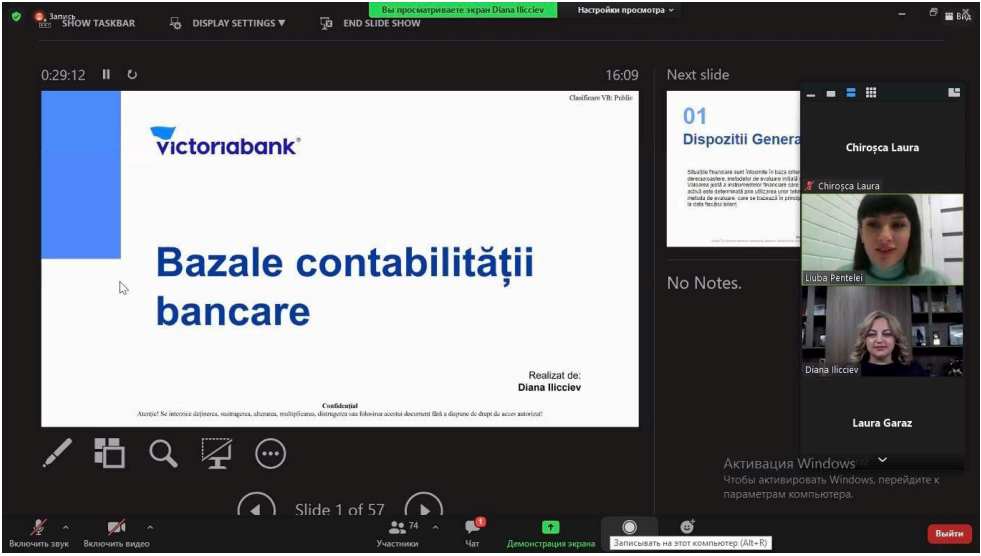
Запись

SHOW TASKBAR

DISPLAY SETTINGS ▼

END SLIDE SHOW

Вы просматриваете экран Diana Ilicciev

Настройки просмотра

Вид

0:29:12

16:09

Next slide

Clasificare VB: Public

victoriabank

Bazale contabilității bancare

Realizat de:
Diana Ilicciev

Confidențial
Atenție! Se interzice deținerea, sustragerea, alterarea, multiplicarea, distrugerea sau folosirea acestui document fără a dispune de drept de acces autorizat!

01

Dispozitii Genera

Situațiile financiare sunt întocmite în baza criter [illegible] de recunoaștere, metodelor de evaluare inițial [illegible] Valoarea justă a instrumentelor financiare care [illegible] activă este determinată prin utilizarea unor tehn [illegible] metode de evaluare, care se bazează în princip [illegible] la data fiscală bilant.

No Notes.

Chiroșca Laura

Chiroșca Laura

Liuba Pentelei

Diana Ilicciev

Laura Garaz

Slide 1 of 57

Активация Windows
Чтобы активировать Windows, перейдите к параметрам компьютера.

Включить звук

Включить видео

74

Участники

1

Чат

Демонстрация экрана

Записывать на этот компьютер (Alt+R)

Выйти